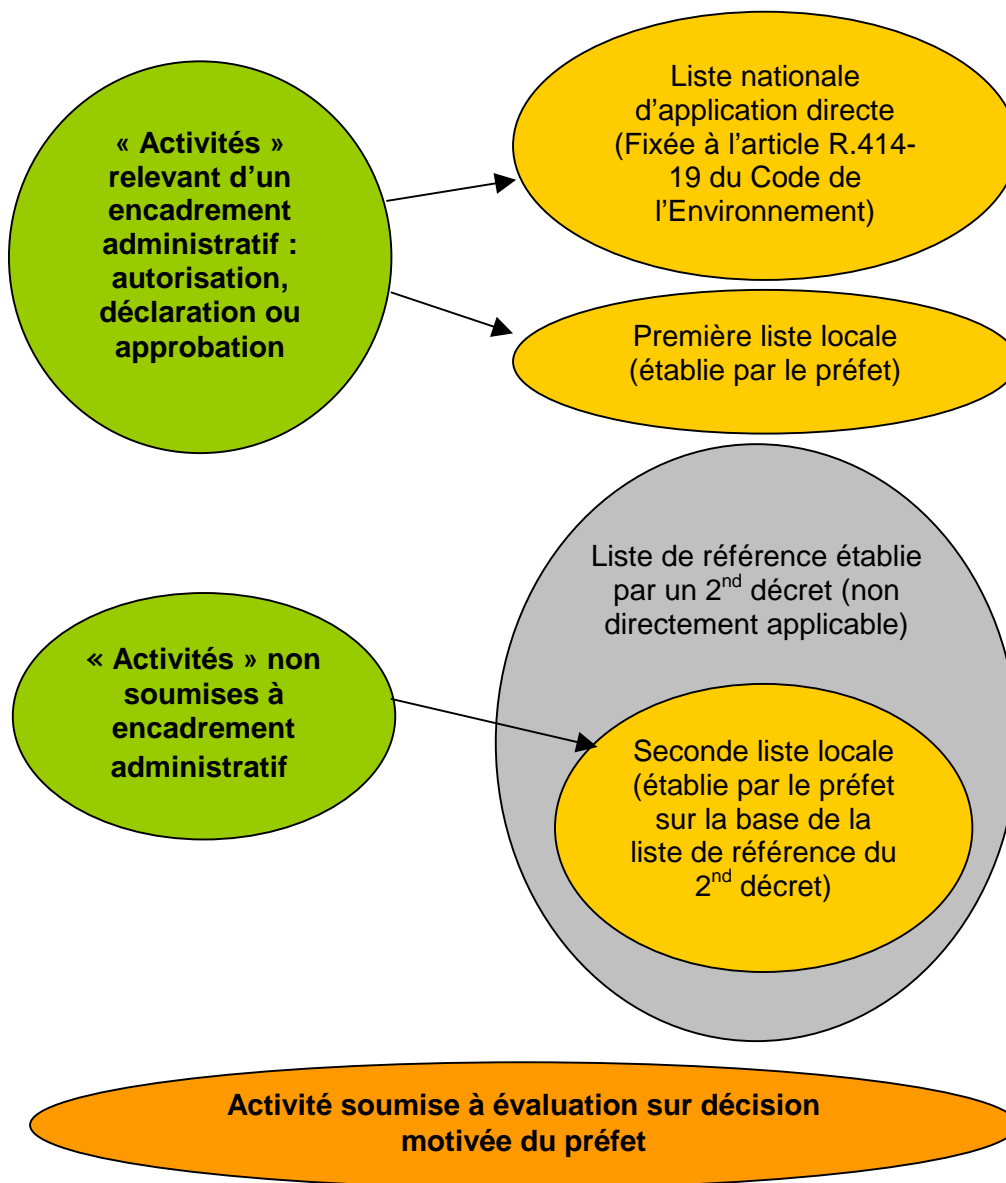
« Activités » relevant d'un encadrement administratif : autorisation, déclaration ou approbation

Liste nationale d'application directe (Fixée à l'article R.414-19 du Code de l'Environnement)

Première liste locale (établie par le préfet)

Liste de référence établie par un 2$^{nd}$ décret (non directement applicable)

« Activités » non soumises à encadrement administratif

Seconde liste locale (établie par le préfet sur la base de la liste de référence du 2$^{nd}$ décret)

Activité soumise à évaluation sur décision motivée du préfet